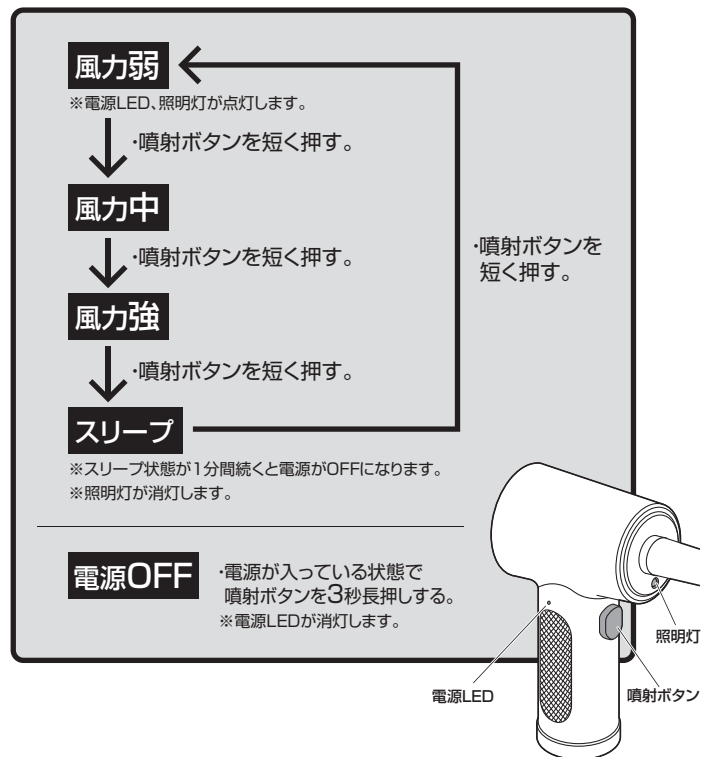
風力弱

※電源LED、照明灯が点灯します。

・噴射ボタンを短く押す。

風力中

・噴射ボタンを短く押す。

風力強

・噴射ボタンを短く押す。

スリープ

・噴射ボタンを短く押す。

※スリープ状態が1分間続くと電源がOFFになります。
※照明灯が消灯します。

電源OFF

・電源が入っている状態で噴射ボタンを3秒長押しする。
※電源LEDが消灯します。

照明灯

電源LED

噴射ボタン